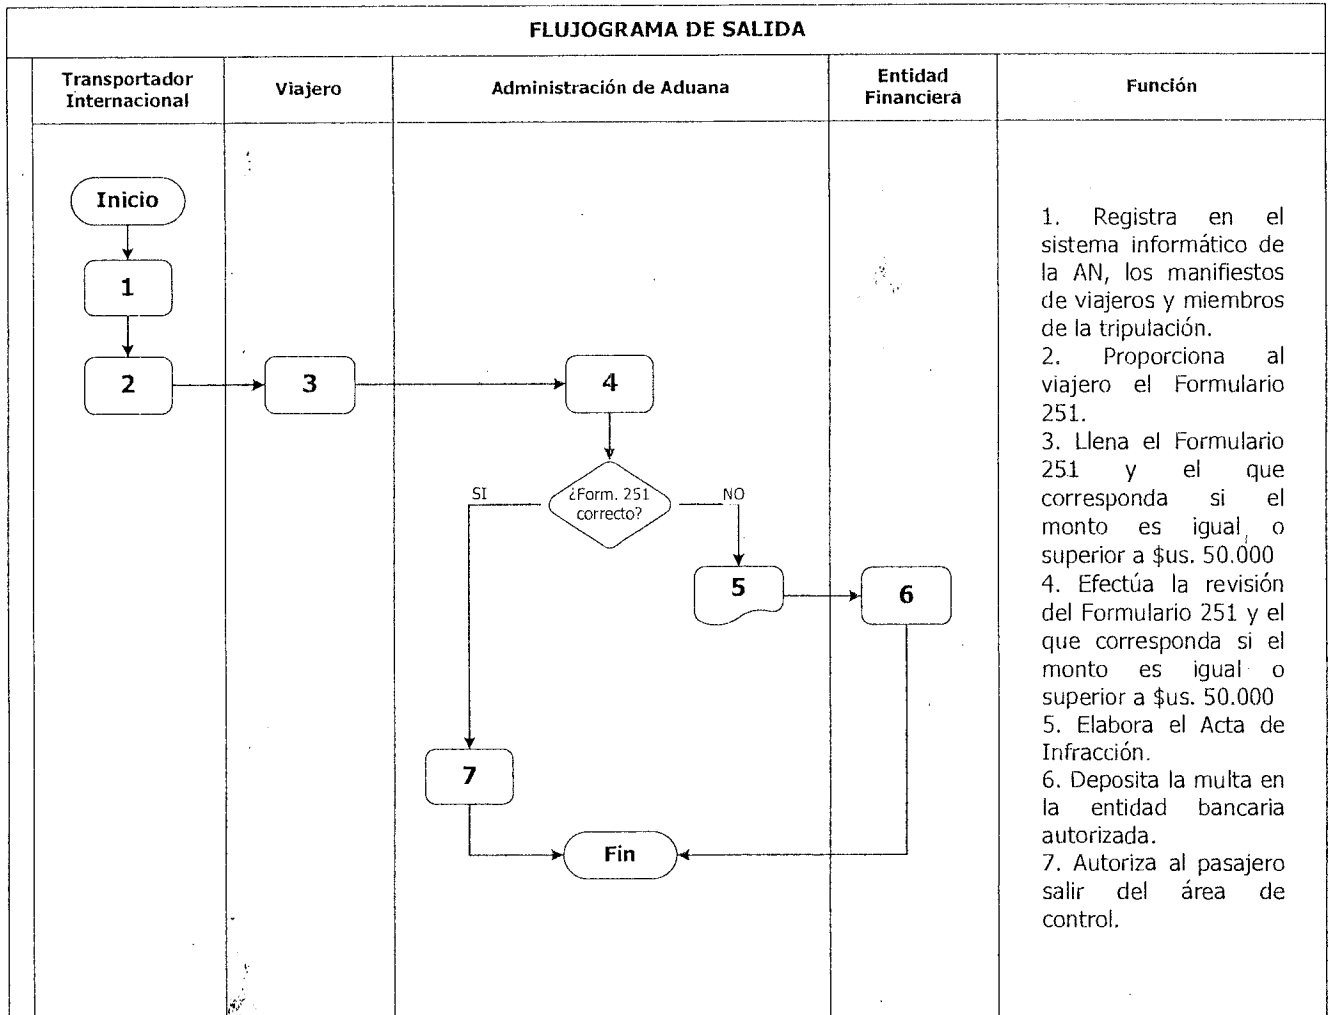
FLUJOGRAMA DE SALIDA

| Transportador Internacional | Viajero | Administración de Aduana | Entidad Financiera | Función |
|---|---|---|---|---|

Inicio

1

2

3

4

¿Form. 251 correcto?

SI

NO

5

6

7

Fin

1. Registra en el sistema informático de la AN, los manifiestos de viajeros y miembros de la tripulación.
2. Proporciona al viajero el Formulario 251.
3. Llena el Formulario 251 y el que corresponda si el monto es igual o superior a $us. 50.000
4. Efectúa la revisión del Formulario 251 y el que corresponda si el monto es igual o superior a $us. 50.000
5. Elabora el Acta de Infracción.
6. Deposita la multa en la entidad bancaria autorizada.
7. Autoriza al pasajero salir del área de control.